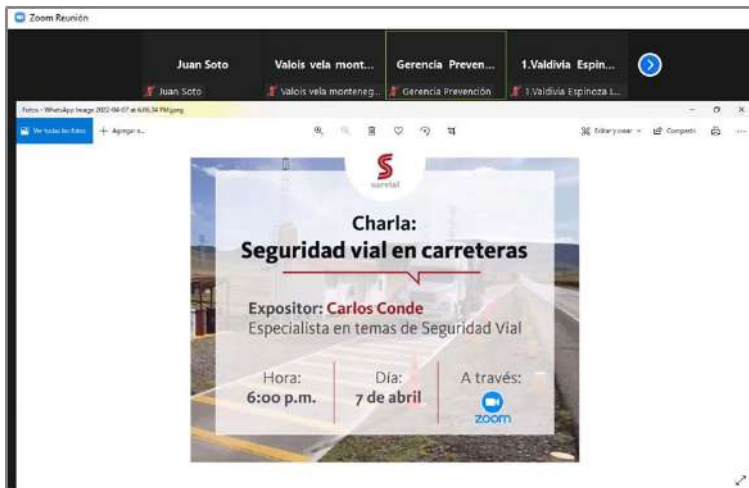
Zoom Reunión

Juan Soto
Juan Soto

Valois vela mont...
Valois vela monteneg...

Gerencia Preven...
Gerencia Prevención

1.Valdivia Espin...
1.Valdivia Espinoza I...

Fotos - WhatsApp Image 2022-04-07 at 6.06.34 PM.jpeg

Ver todas las fotos
+ Agregar a...

Editar y crear
Compartir

S
survial

Charla:
Seguridad vial en carreteras

Expositor: Carlos Conde
Especialista en temas de Seguridad Vial

Hora:
6:00 p.m.

Día:
7 de abril

A través:
zoom